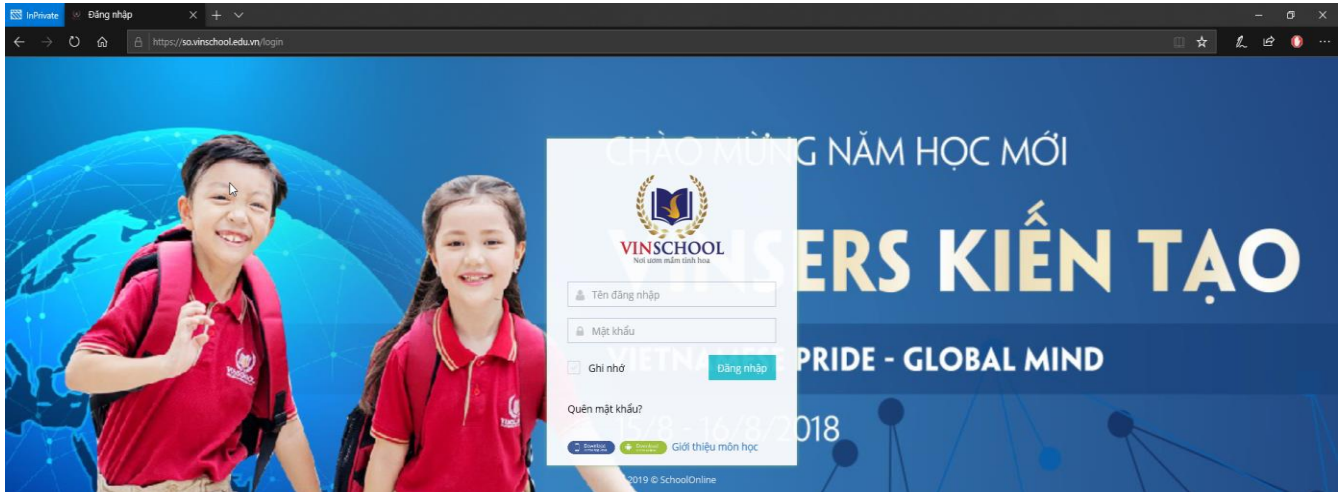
InPrivate Đăng nhập

https://so.vinschool.edu.vn/login

CHÀO MỪNG NĂM HỌC MỚI

VINSCHOOL
Nơi ươm mầm tinh hoa

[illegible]ERS KIẾN TẠO

Tên đăng nhập

Mật khẩu

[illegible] PRIDE - GLOBAL MIND

Ghi nhớ

Đăng nhập

Quên mật khẩu?

15/8 - 16/8/2018

Giới thiệu môn học

2019 © SchoolOnline